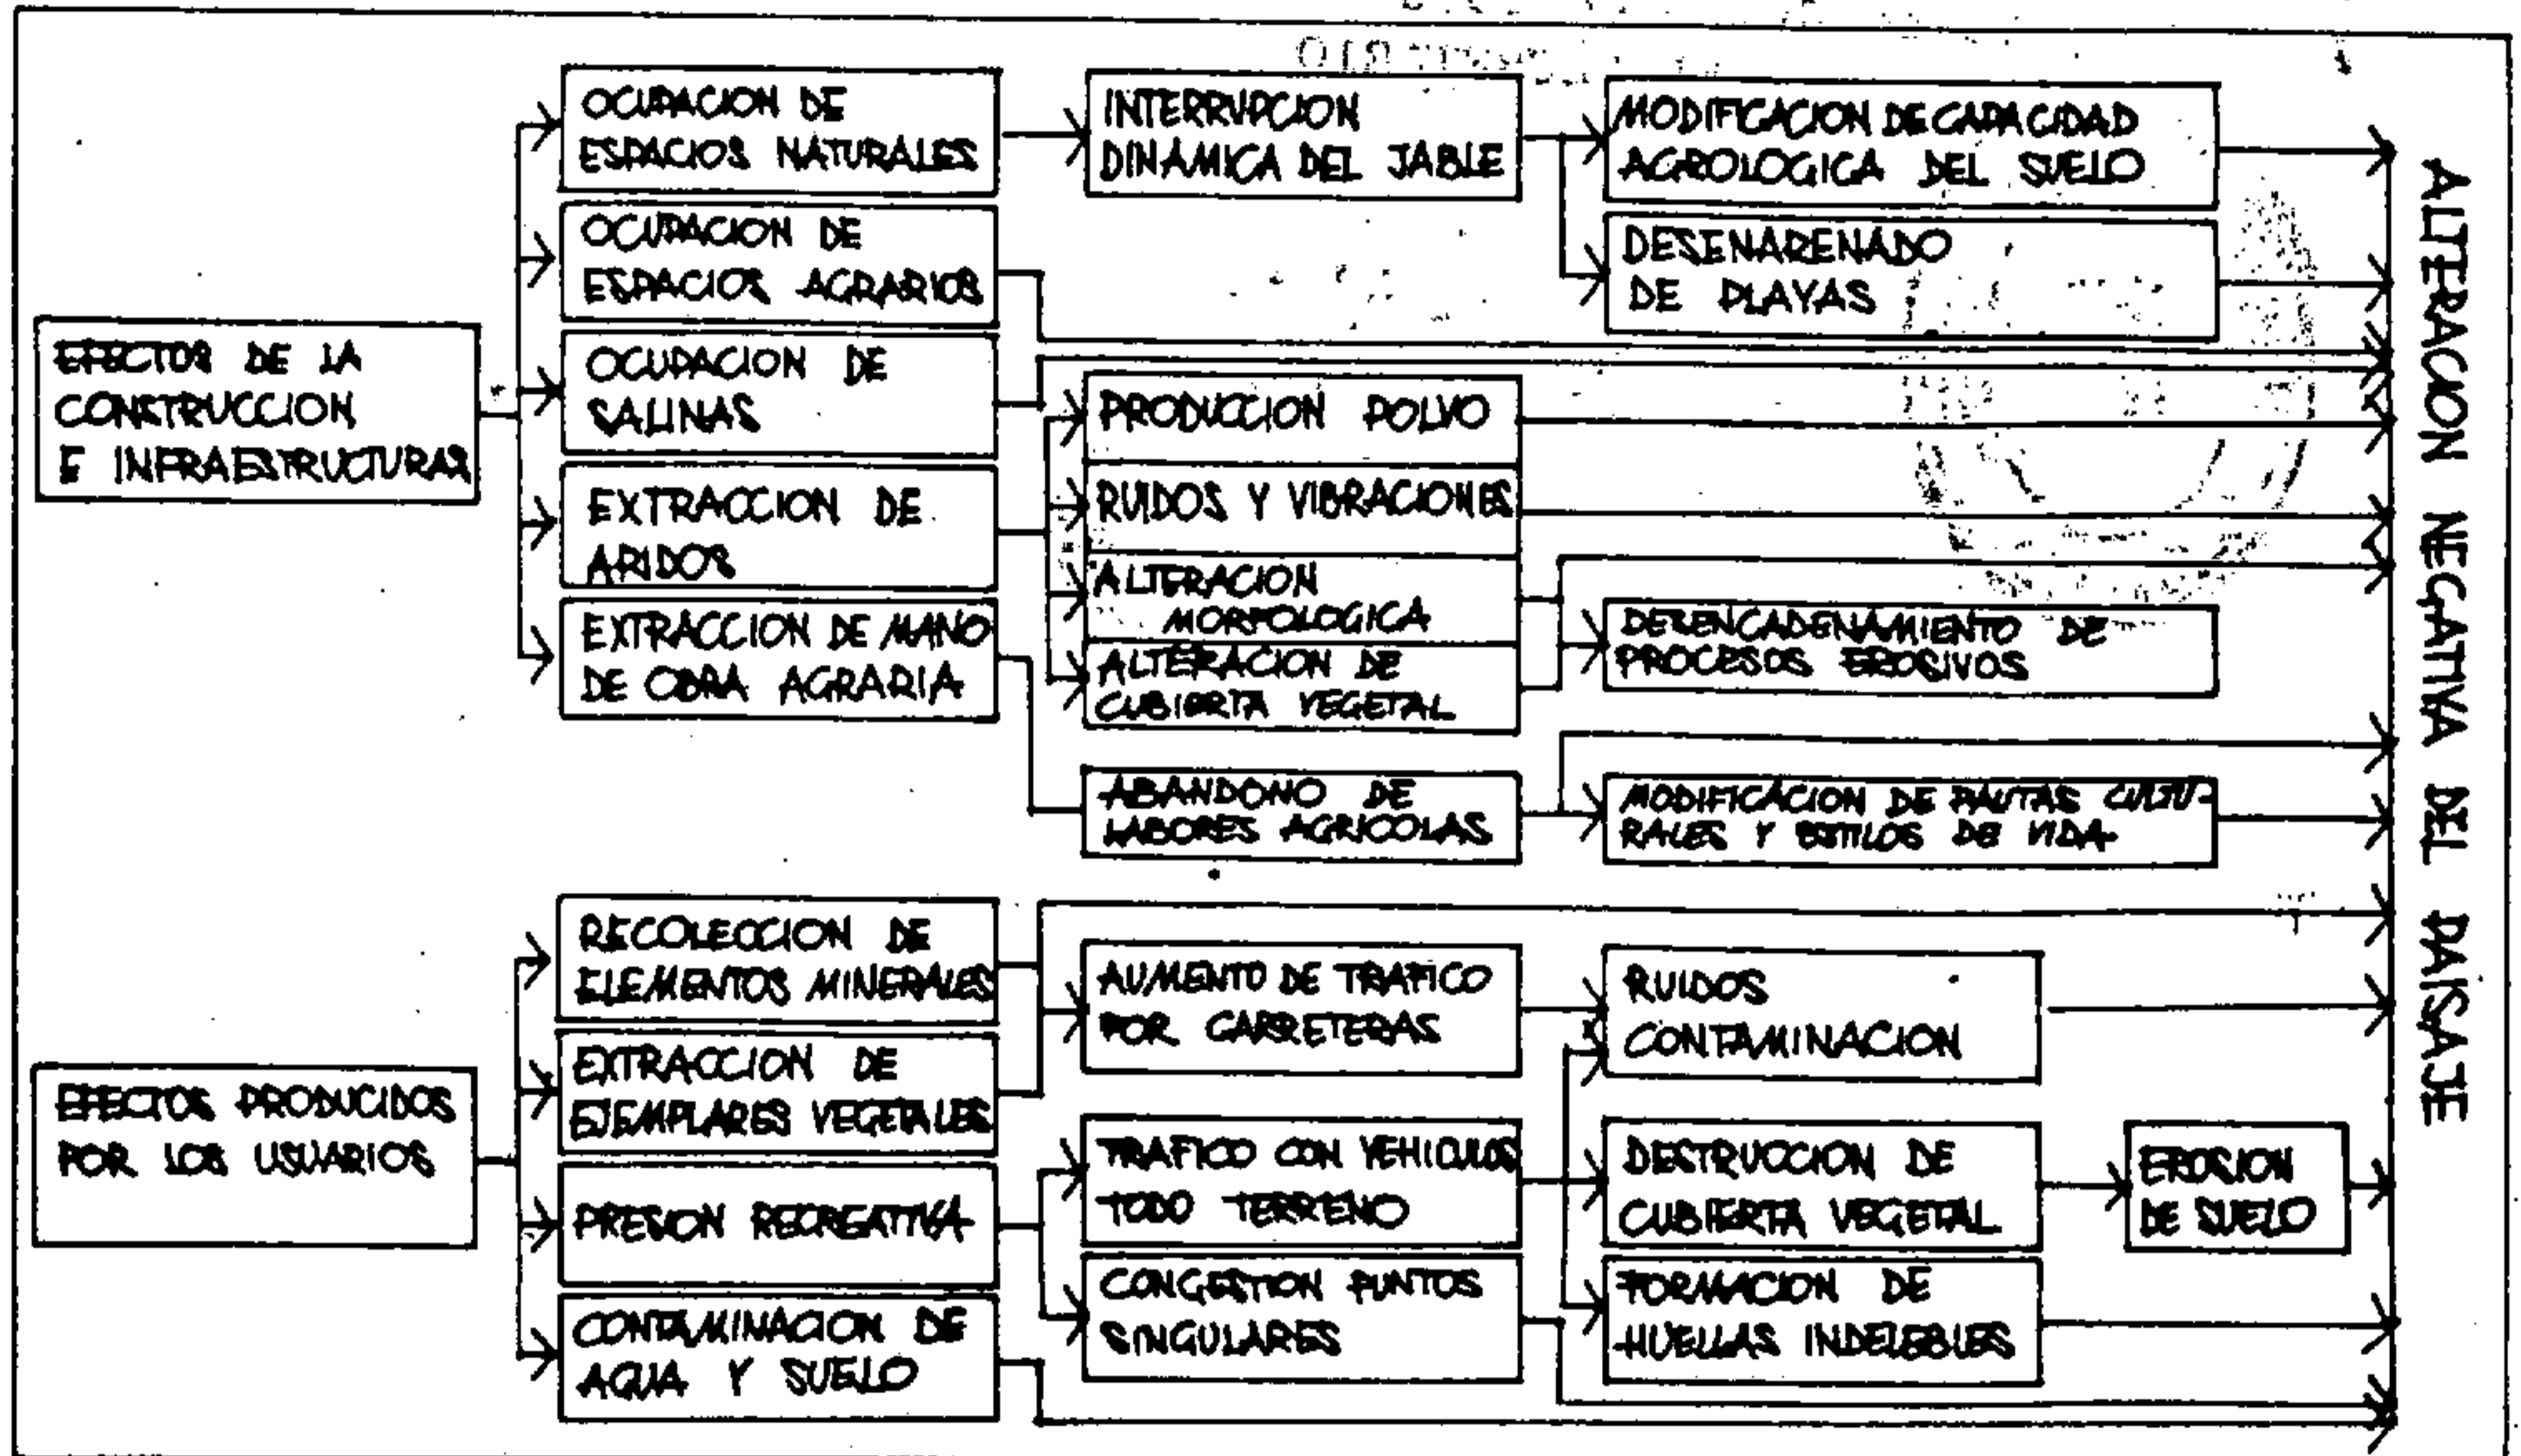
EFECTOS DE LA CONSTRUCCION E INFRAESTRUCTURAS

OCUPACION DE ESPACIOS NATURALES

OCUPACION DE ESPACIOS AGRARIOS

OCUPACION DE SALINAS

EXTRACCION DE ARIDOS

EXTRACCION DE MANO DE OBRA AGRARIA

INTERRUPCION DINAMICA DEL JABLE

PRODUCCION POLVO

RUIDOS Y VIBRACIONES

ALTERACION MORFOLOGICA

ALTERACION DE CUBIERTA VEGETAL

ABANDONO DE LABORES AGRICOLAS

MODIFICACION DE CAPACIDAD AGROLOGICA DEL SUELO

DESENARENADO DE PLAYAS

DESENCADENAMIENTO DE PROCESOS EROSIVOS

MODIFICACION DE PAUTAS CULTURALES Y ESTILOS DE VIDA

EFECTOS PRODUCIDOS POR LOS USUARIOS

RECOLECCION DE ELEMENTOS MINERALES

EXTRACCION DE EJEMPLARES VEGETALES

PRESION RECREATIVA

CONTAMINACION DE AGUA Y SUELO

AUMENTO DE TRAFICO POR CARRETERAS

TRAFICO CON VEHICULOS TODO TERRENO

CONGESTION PUNTOS SINGULARES

RUIDOS CONTAMINACION

DESTRUCCION DE CUBIERTA VEGETAL

FORMACION DE HUELLAS INDELEBLES

EROSION DE SUELO

ALTERACION NEGATIVA DEL PAISAJE